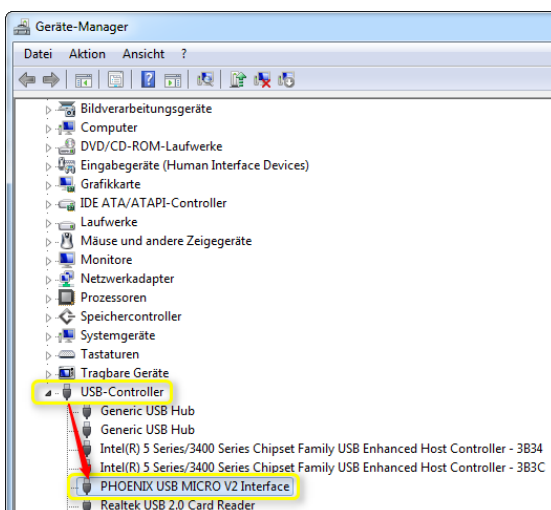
Geräte-Manager

Datei Aktion Ansicht ?

Bildverarbeitungsgeräte
Computer
DVD/CD-ROM-Laufwerke
Eingabegeräte (Human Interface Devices)
Grafikkarte
IDE ATA/ATAPI-Controller
Laufwerke
Mäuse und andere Zeigegeräte
Monitore
Netzwerkadapter
Prozessoren
Speichercontroller
Systemgeräte
Tastaturen
Tragbare Geräte
USB-Controller
Generic USB Hub
Generic USB Hub
Intel(R) 5 Series/3400 Series Chipset Family USB Enhanced Host Controller - 3B34
Intel(R) 5 Series/3400 Series Chipset Family USB Enhanced Host Controller - 3B3C
PHOENIX USB MICRO V2 Interface
Realtek USB 2.0 Card Reader